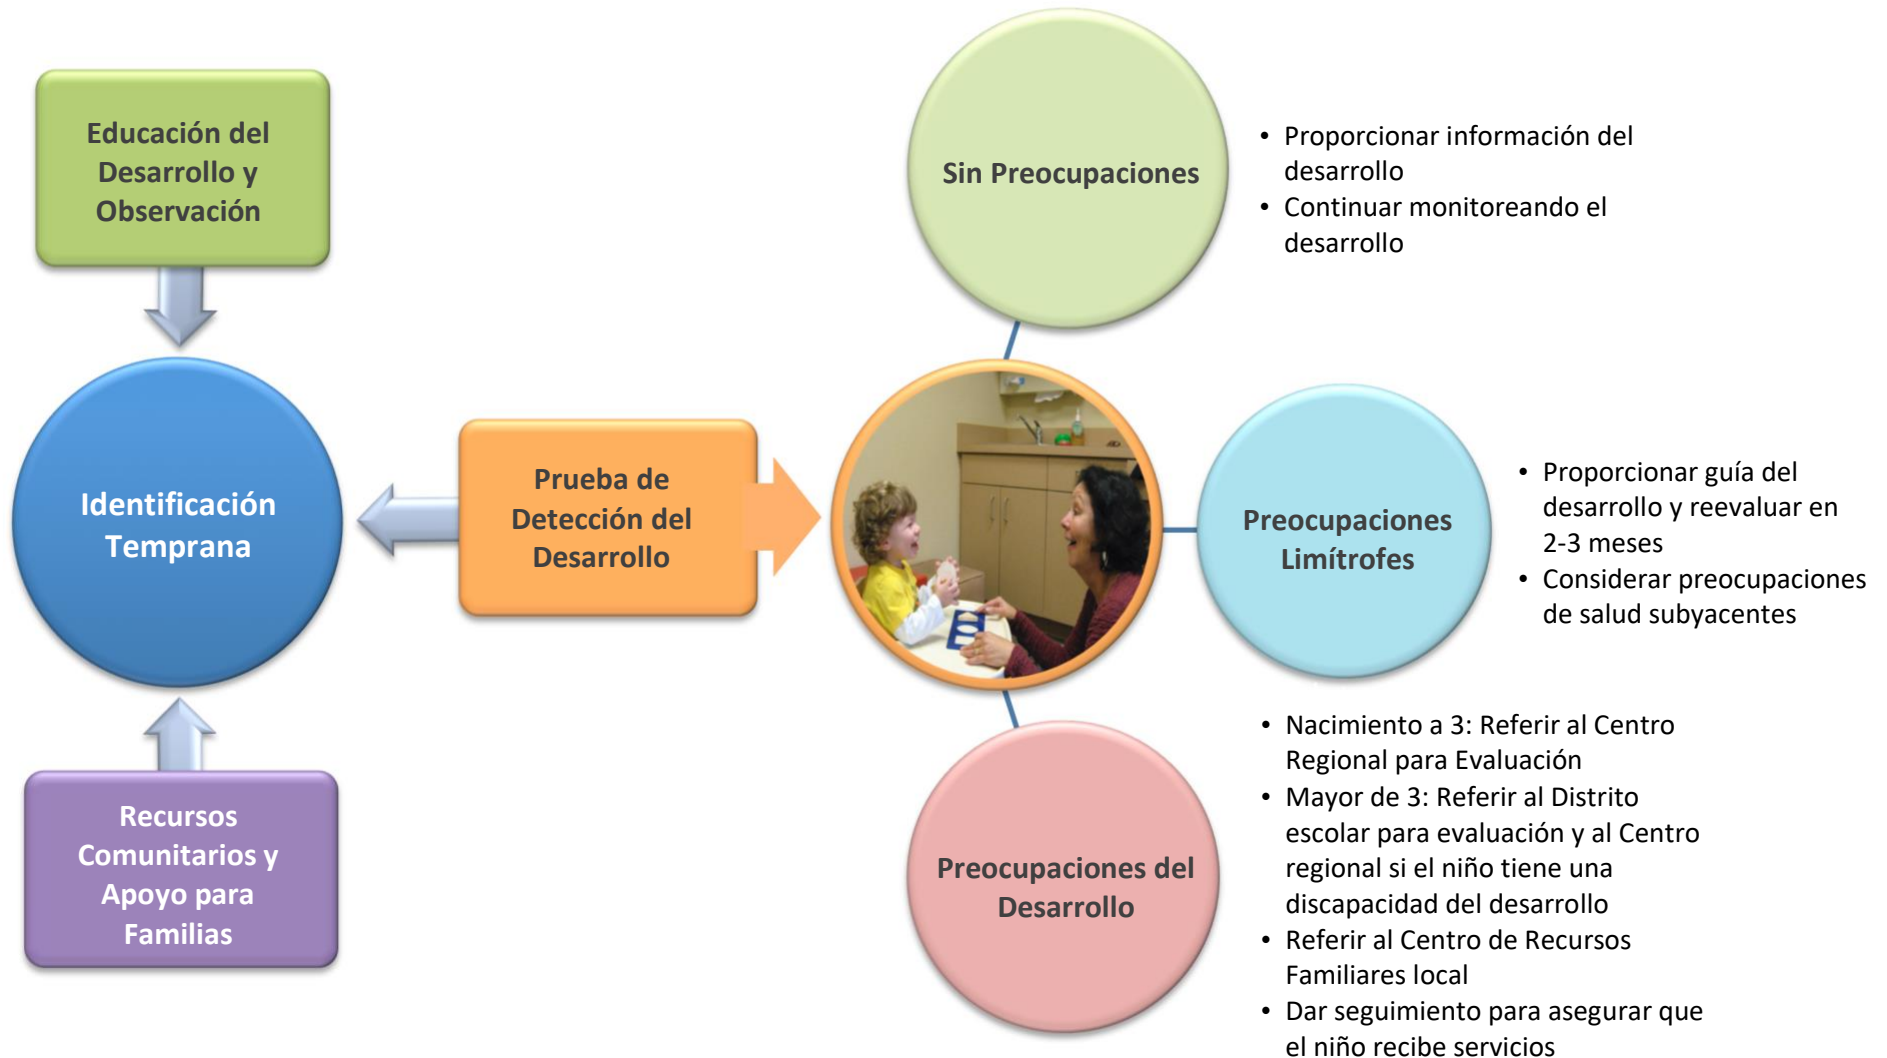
Educación del Desarrollo y Observación

Identificación Temprana

Recursos Comunitarios y Apoyo para Familias

Prueba de Detección del Desarrollo

Sin Preocupaciones

• Proporcionar información del desarrollo
• Continuar monitoreando el desarrollo

Preocupaciones Limítrofes

• Proporcionar guía del desarrollo y reevaluar en 2-3 meses
• Considerar preocupaciones de salud subyacentes

Preocupaciones del Desarrollo

• Nacimiento a 3: Referir al Centro Regional para Evaluación
• Mayor de 3: Referir al Distrito escolar para evaluación y al Centro regional si el niño tiene una discapacidad del desarrollo
• Referir al Centro de Recursos Familiares local
• Dar seguimiento para asegurar que el niño recibe servicios